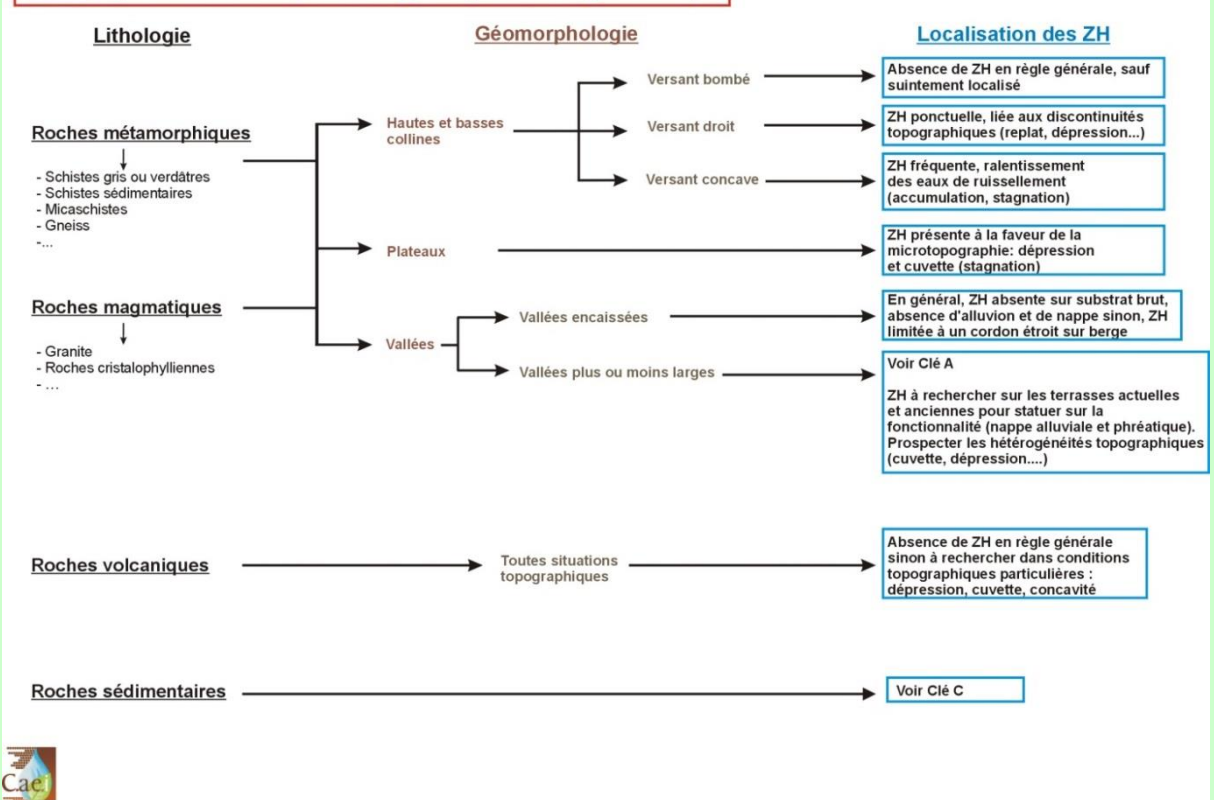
Lithologie

Géomorphologie

Localisation des ZH

Roches métamorphiques

- Schistes gris ou verdâtres
- Schistes sédimentaires
- Micaschistes
- Gneiss
-...

Roches magmatiques

- Granite
- Roches cristalophylliennes
- ...

Hautes et basses collines

Versant bombé

Absence de ZH en règle générale, sauf suintement localisé

Versant droit

ZH ponctuelle, liée aux discontinuités topographiques (replat, dépression...)

Versant concave

ZH fréquente, ralentissement des eaux de ruissellement (accumulation, stagnation)

Plateaux

ZH présente à la faveur de la microtopographie: dépression et cuvette (stagnation)

Vallées

Vallées encaissées

En général, ZH absente sur substrat brut, absence d'alluvion et de nappe sinon, ZH limitée à un cordon étroit sur berge

Vallées plus ou moins larges

Voir Clé A

ZH à rechercher sur les terrasses actuelles et anciennes pour statuer sur la fonctionnalité (nappe alluviale et phréatique). Prospecter les hétérogénéités topographiques (cuvette, dépression....)

Roches volcaniques

Toutes situations topographiques

Absence de ZH en règle générale sinon à rechercher dans conditions topographiques particulières : dépression, cuvette, concavité

Roches sédimentaires

Voir Clé C

Caei